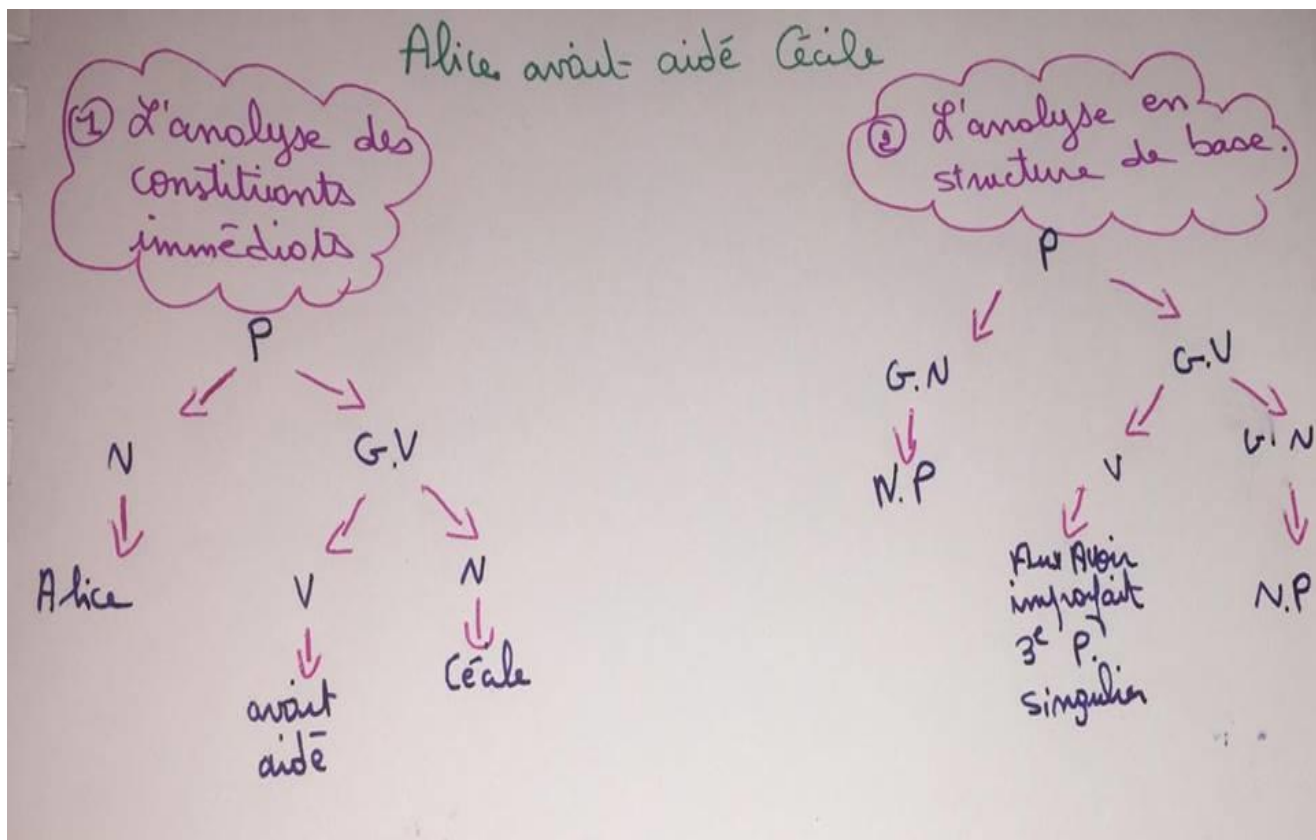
Alice avait aidé Cécile

① L'analyse des constituants immédiats

P

N

Alice

G.V

V

avait aidé

N

Cécile

② L'analyse en structure de base.

P

G.N

N.P

G.V

V

Aux Avoir imparfait 3e P. singulier

G.N

N.P